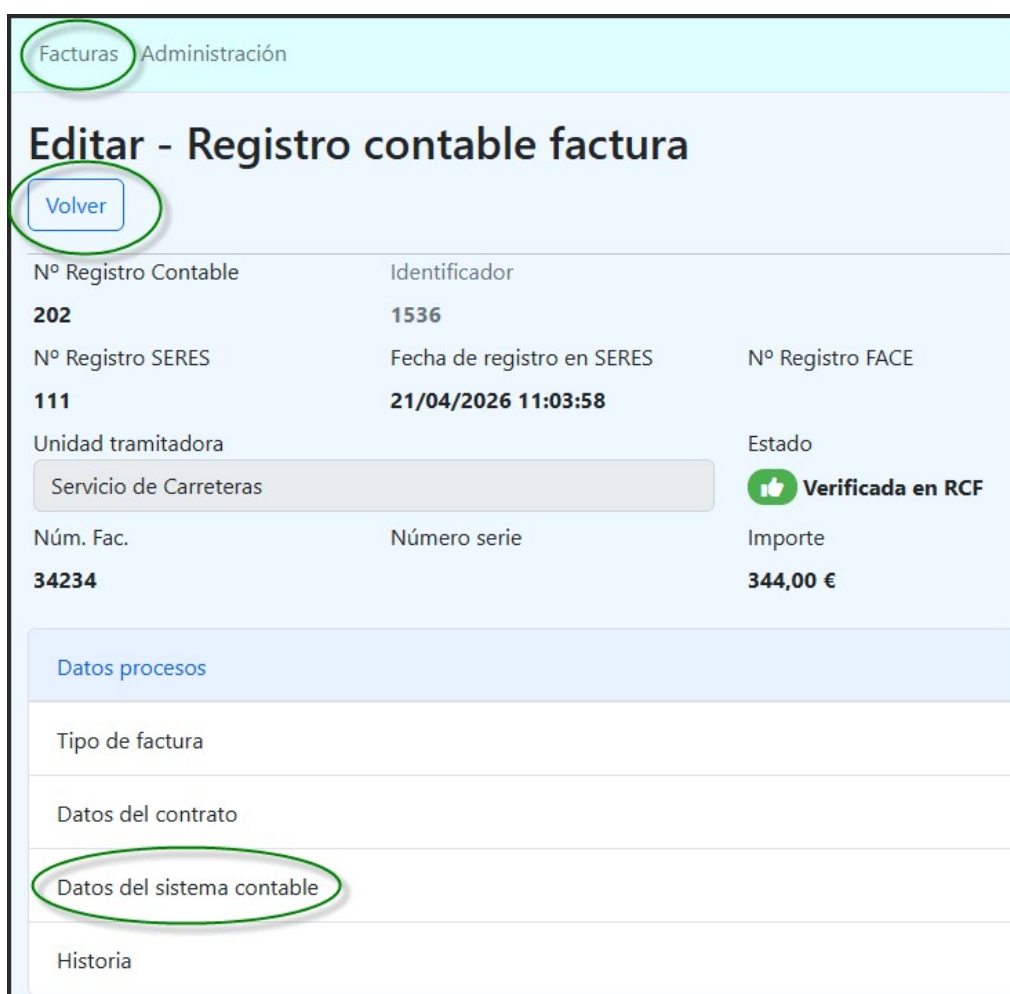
Facturas Administración

Editar - Registro contable factura

Volver

Nº Registro Contable
202

Identificador
1536

Nº Registro SERES
111

Fecha de registro en SERES
21/04/2026 11:03:58

Nº Registro FACE

Unidad tramitadora
Servicio de Carreteras

Estado
Verificada en RCF

Núm. Fac.
34234

Número serie

Importe
344,00 €

Datos procesos

Tipo de factura

Datos del contrato

Datos del sistema contable

Historia